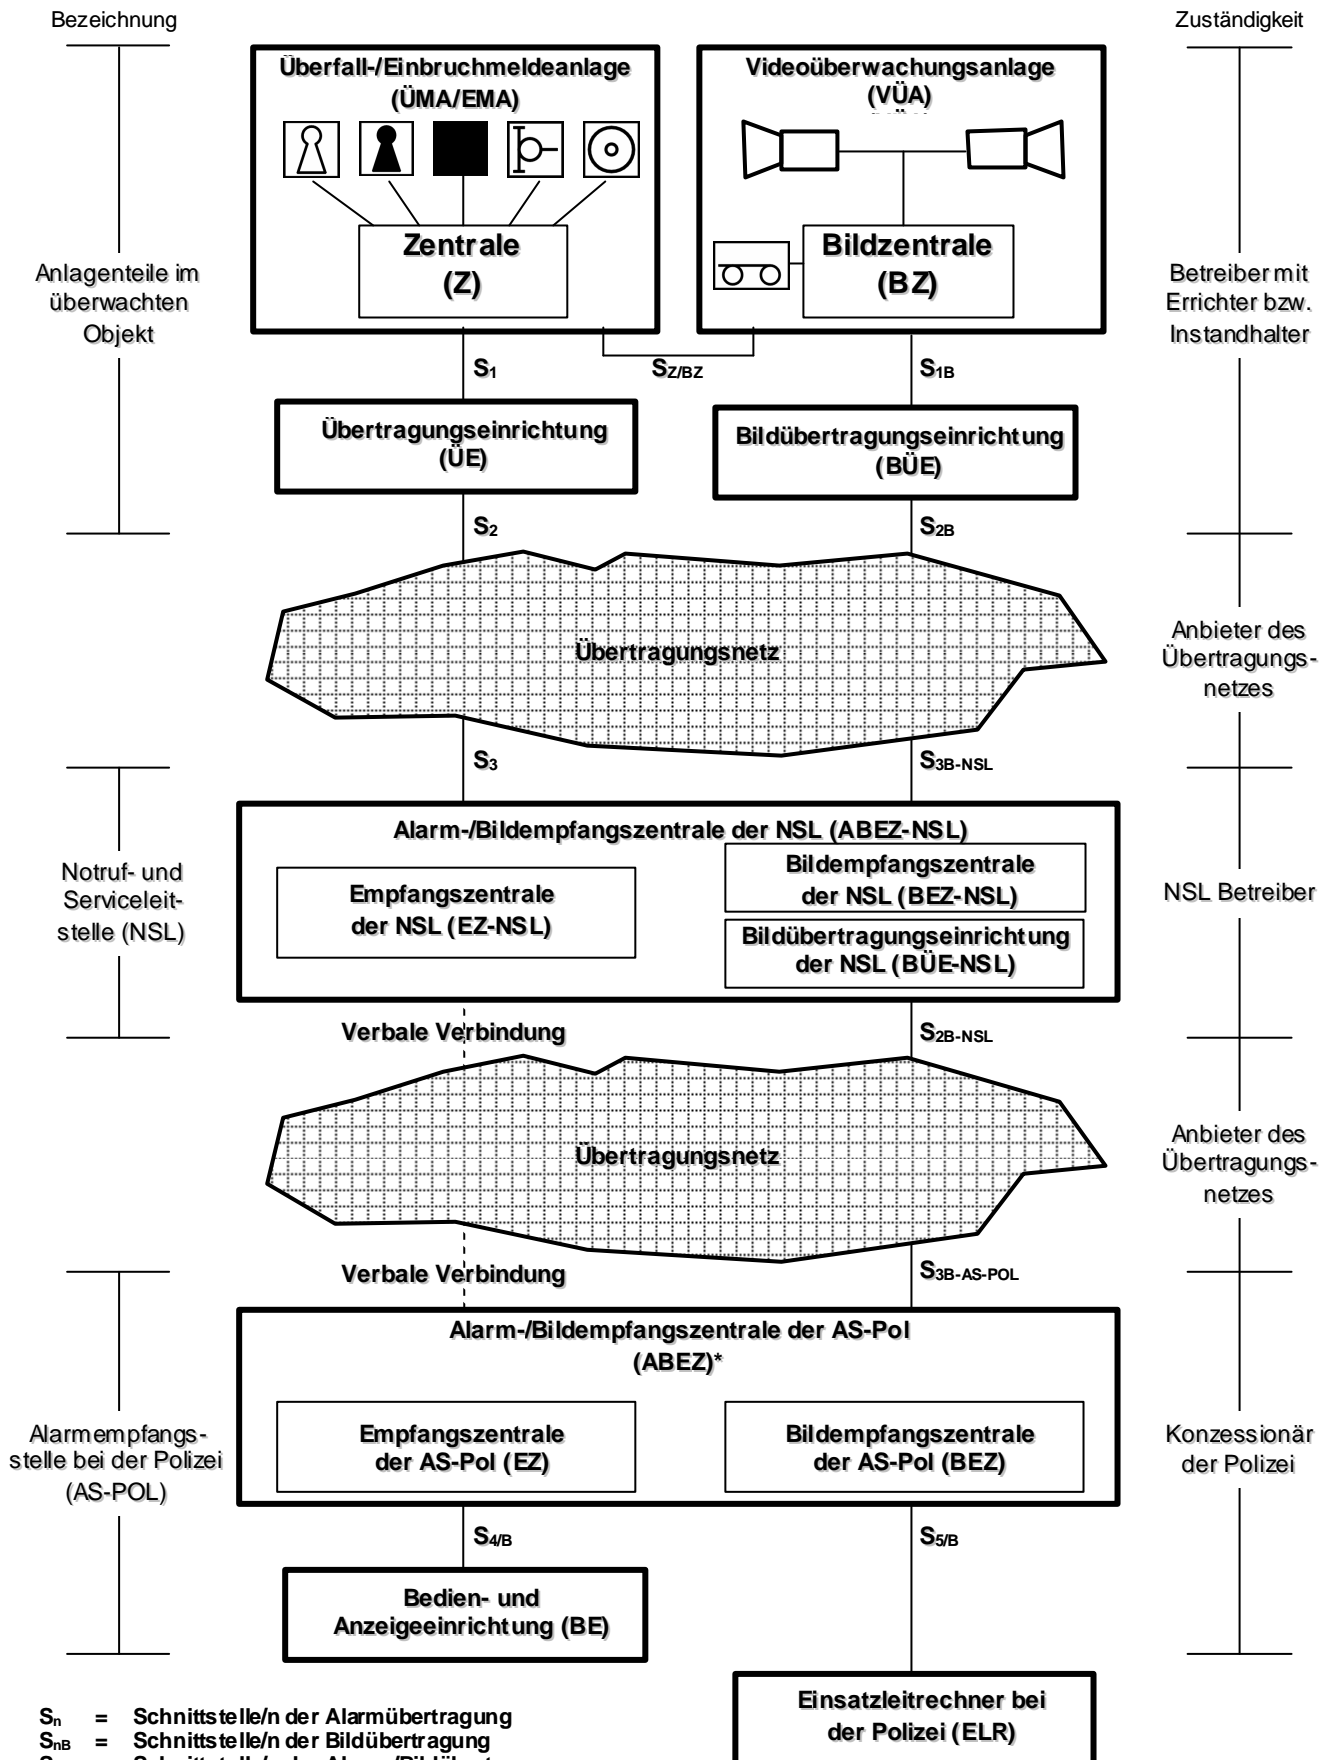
Bezeichnung

Zuständigkeit

Überfall-/Einbruchmeldeanlage (ÜMA/EMA)

Zentrale (Z)

Videoüberwachungsanlage (VÜA)

Bildzentrale (BZ)

Anlagenteile im überwachten Objekt

Betreiber mit Errichter bzw. Instandhalter

$S_1$

$S_{Z/BZ}$

$S_{1B}$

Übertragungseinrichtung (ÜE)

Bildübertragungseinrichtung (BÜE)

$S_2$

$S_{2B}$

Übertragungsnetz

Anbieter des Übertragungsnetzes

$S_3$

$S_{3B\text{-}NSL}$

Alarm-/Bildempfangszentrale der NSL (ABEZ-NSL)

Notruf- und Serviceleitstelle (NSL)

Empfangszentrale der NSL (EZ-NSL)

Bildempfangszentrale der NSL (BEZ-NSL)

Bildübertragungseinrichtung der NSL (BÜE-NSL)

NSL Betreiber

Verbale Verbindung

$S_{2B\text{-}NSL}$

Übertragungsnetz

Anbieter des Übertragungsnetzes

Verbale Verbindung

$S_{3B\text{-}AS\text{-}POL}$

Alarm-/Bildempfangszentrale der AS-Pol (ABEZ)*

Alarmempfangsstelle bei der Polizei (AS-POL)

Empfangszentrale der AS-Pol (EZ)

Bildempfangszentrale der AS-Pol (BEZ)

Konzessionär der Polizei

$S_{4/B}$

$S_{5/B}$

Bedien- und Anzeigeeinrichtung (BE)

Einsatzleitrechner bei der Polizei (ELR)

$S_n$ = Schnittstelle/n der Alarmübertragung
$S_{nB}$ = Schnittstelle/n der Bildübertragung
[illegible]